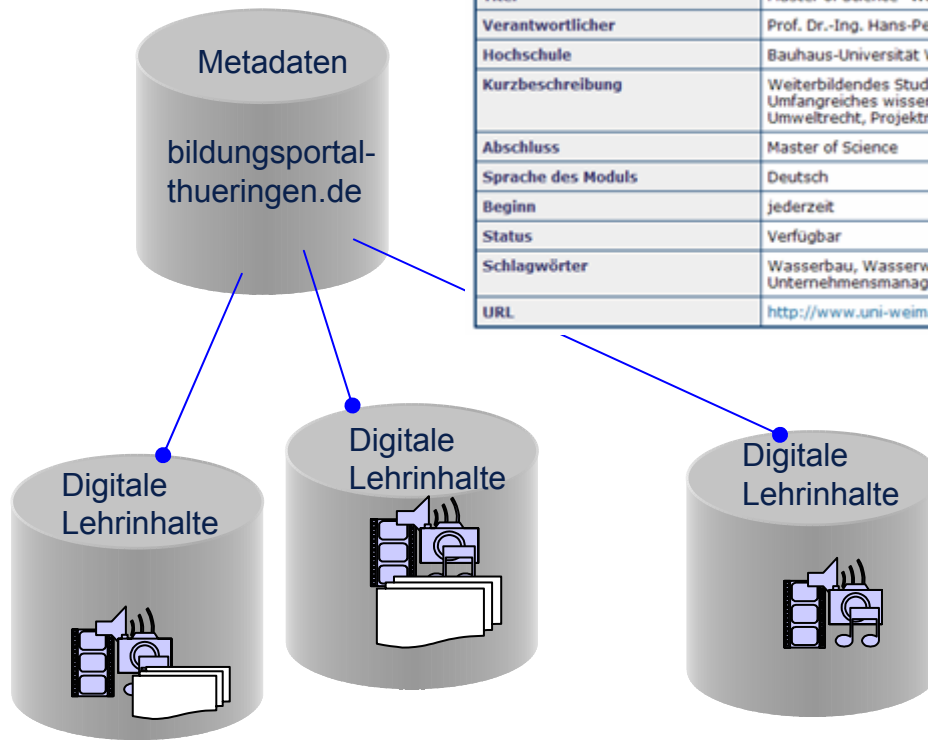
Metadaten

bildungsportal-thueringen.de

| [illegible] | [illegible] |
|---|---|
| Verantwortlicher | Prof. Dr.-Ing. Hans-Pe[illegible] |
| Hochschule | Bauhaus-Universität W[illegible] |
| Kurzbeschreibung | Weiterbildendes Stud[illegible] Umfangreiches wisser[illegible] Umweltrecht, Projektn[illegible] |
| Abschluss | Master of Science |
| Sprache des Moduls | Deutsch |
| Beginn | jederzeit |
| Status | Verfügbar |
| Schlagwörter | Wasserbau, Wasserw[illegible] Unternehmensmanag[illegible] |
| URL | http://www.uni-weim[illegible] |

Digitale Lehrinhalte

Digitale Lehrinhalte

Digitale Lehrinhalte